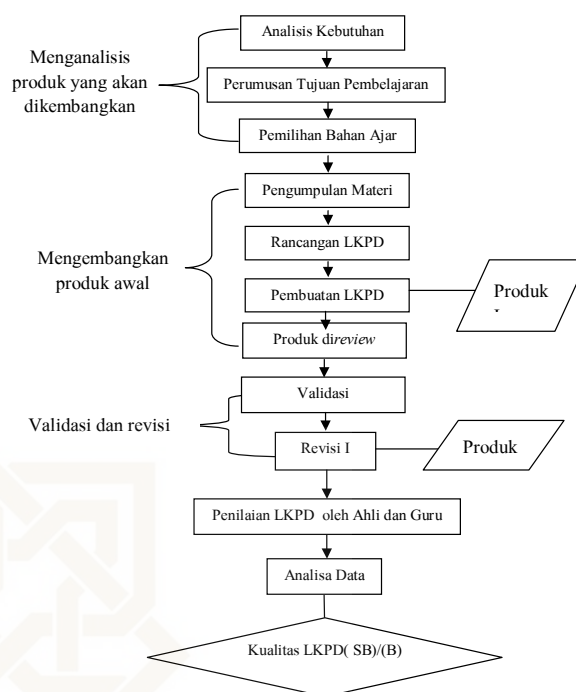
Menganalisis produk yang akan dikembangkan

Analisis Kebutuhan

Perumusan Tujuan Pembelajaran

Pemilihan Bahan Ajar

Mengembangkan produk awal

Pengumpulan Materi

Rancangan LKPD

Pembuatan LKPD

Produk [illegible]

Produk di*review*

Validasi dan revisi

Validasi

Revisi I

Produk

Penilaian LKPD oleh Ahli dan Guru

Analisa Data

Kualitas LKPD( SB)/(B)